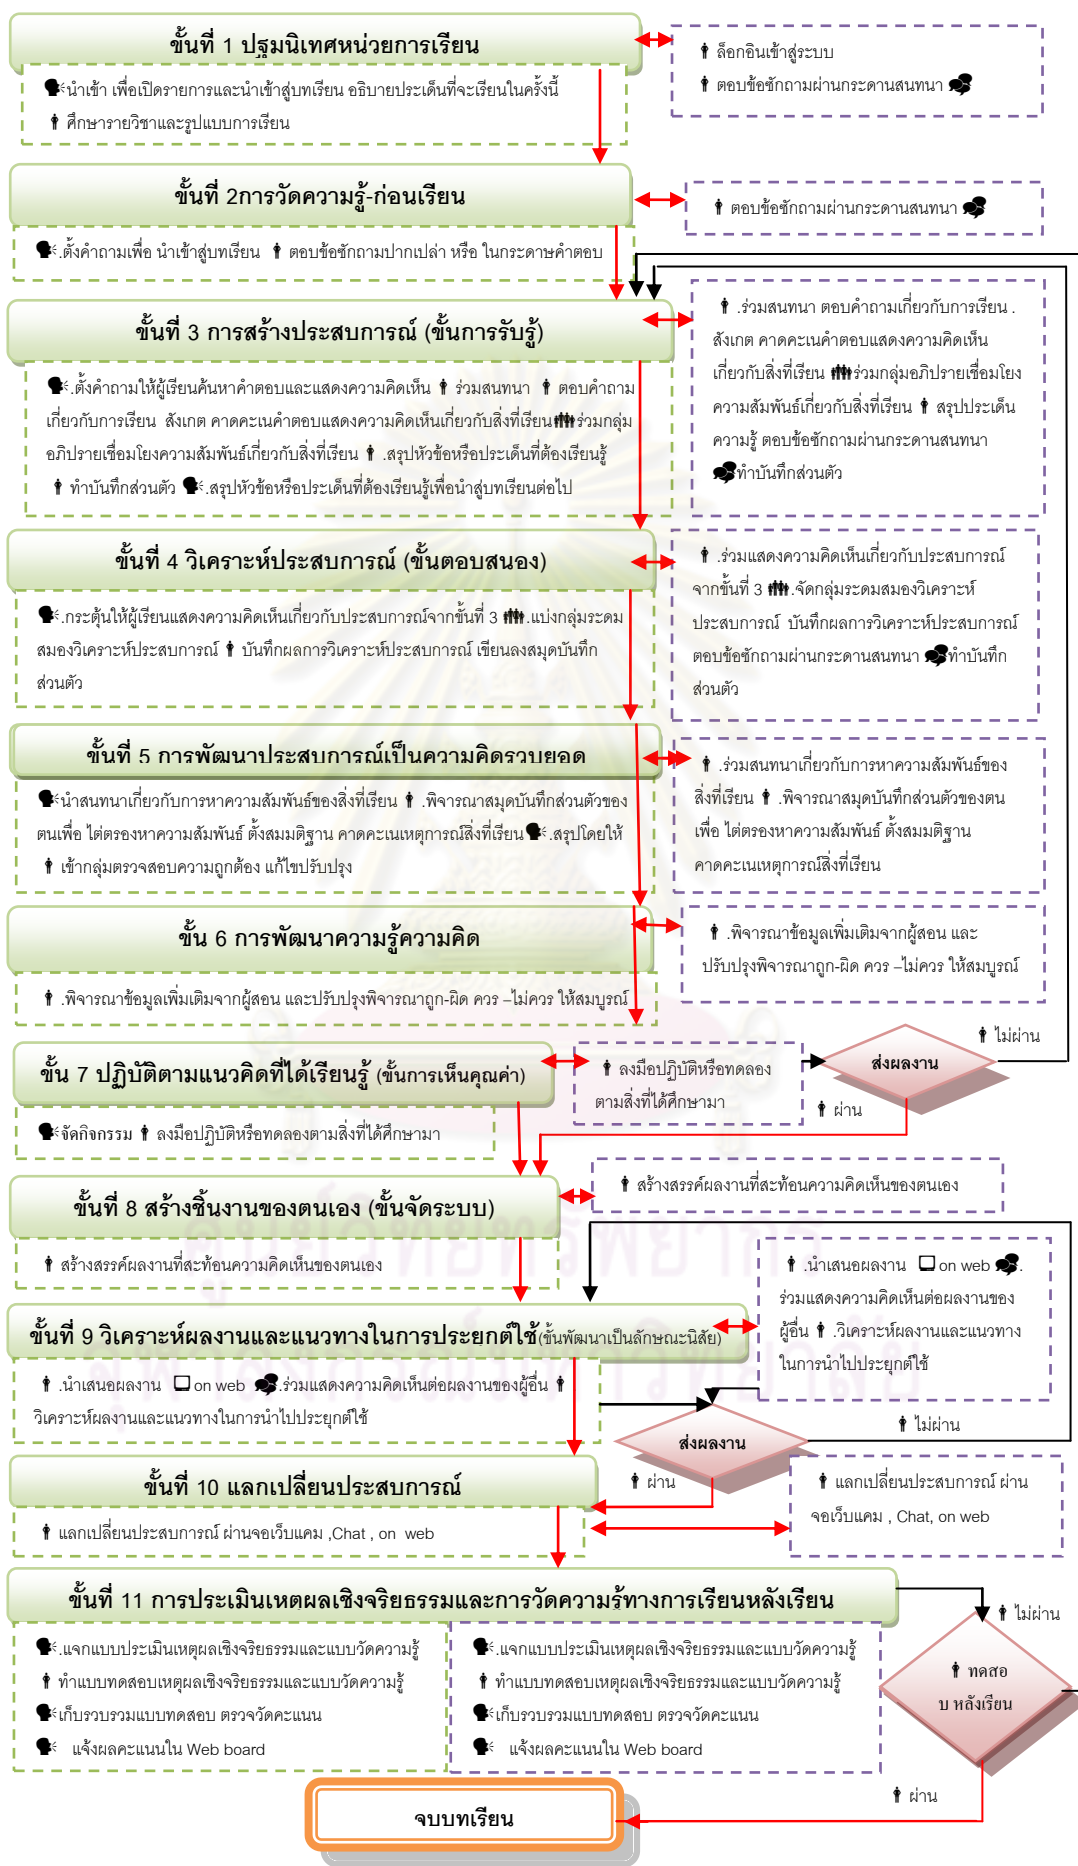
ขั้นที่ 1 ปฐมนิเทศหน่วยการเรียน

นำเข้า เพื่อเปิดรายการและนำเข้าสู่บทเรียน อธิบายประเด็นที่จะเรียนในครั้งนี้
ศึกษารายวิชาและรูปแบบการเรียน

ล็อกอินเข้าสู่ระบบ
ตอบข้อซักถามผ่านกระดานสนทนา

ขั้นที่ 2การวัดความรู้-ก่อนเรียน

.ตั้งคำถามเพื่อ นำเข้าสู่บทเรียน ตอบข้อซักถามปากเปล่า หรือ ในกระดาษคำตอบ

ตอบข้อซักถามผ่านกระดานสนทนา

ขั้นที่ 3 การสร้างประสบการณ์ (ขั้นการรับรู้)

.ตั้งคำถามให้ผู้เรียนค้นหาคำตอบและแสดงความคิดเห็น ร่วมสนทนา ตอบคำถามเกี่ยวกับการเรียน สังเกต คาดคะเนคำตอบแสดงความคิดเห็นเกี่ยวกับสิ่งที่เรียนร่วมกลุ่มอภิปรายเชื่อมโยงความสัมพันธ์เกี่ยวกับสิ่งที่เรียน .สรุปหัวข้อหรือประเด็นที่ต้องเรียนรู้ ทำบันทึกส่วนตัว .สรุปหัวข้อหรือประเด็นที่ต้องเรียนรู้เพื่อนำสู่บทเรียนต่อไป

.ร่วมสนทนา ตอบคำถามเกี่ยวกับการเรียน . สังเกต คาดคะเนคำตอบแสดงความคิดเห็นเกี่ยวกับสิ่งที่เรียน ร่วมกลุ่มอภิปรายเชื่อมโยงความสัมพันธ์เกี่ยวกับสิ่งที่เรียน สรุปประเด็นความรู้ ตอบข้อซักถามผ่านกระดานสนทนา ทำบันทึกส่วนตัว

ขั้นที่ 4 วิเคราะห์ประสบการณ์ (ขั้นตอบสนอง)

.กระตุ้นให้ผู้เรียนแสดงความคิดเห็นเกี่ยวกับประสบการณ์จากขั้นที่ 3 .แบ่งกลุ่มระดมสมองวิเคราะห์ประสบการณ์ บันทึกผลการวิเคราะห์ประสบการณ์ เขียนลงสมุดบันทึกส่วนตัว

.ร่วมแสดงความคิดเห็นเกี่ยวกับประสบการณ์จากขั้นที่ 3 .จัดกลุ่มระดมสมองวิเคราะห์ประสบการณ์ บันทึกผลการวิเคราะห์ประสบการณ์ ตอบข้อซักถามผ่านกระดานสนทนา ทำบันทึกส่วนตัว

ขั้นที่ 5 การพัฒนาประสบการณ์เป็นความคิดรวบยอด

นำสนทนาเกี่ยวกับการหาความสัมพันธ์ของสิ่งที่เรียน .พิจารณาสมุดบันทึกส่วนตัวของตนเพื่อ ไต่ตรองหาความสัมพันธ์ ตั้งสมมติฐาน คาดคะเนเหตุการณ์สิ่งที่เรียน .สรุปโดยให้ เข้ากลุ่มตรวจสอบความถูกต้อง แก้ไขปรับปรุง

.ร่วมสนทนาเกี่ยวกับการหาความสัมพันธ์ของสิ่งที่เรียน .พิจารณาสมุดบันทึกส่วนตัวของตนเพื่อ ไต่ตรองหาความสัมพันธ์ ตั้งสมมติฐาน คาดคะเนเหตุการณ์สิ่งที่เรียน

ขั้น 6 การพัฒนาความรู้ความคิด

.พิจารณาข้อมูลเพิ่มเติมจากผู้สอน และปรับปรุงพิจารณาถูก-ผิด ควร –ไม่ควร ให้สมบูรณ์

.พิจารณาข้อมูลเพิ่มเติมจากผู้สอน และปรับปรุงพิจารณาถูก-ผิด ควร –ไม่ควร ให้สมบูรณ์

ไม่ผ่าน

ขั้น 7 ปฏิบัติตามแนวคิดที่ได้เรียนรู้ (ขั้นการเห็นคุณค่า)

ลงมือปฏิบัติหรือทดลองตามสิ่งที่ได้ศึกษามา

ส่งผลงาน

ผ่าน

จัดกิจกรรม ลงมือปฏิบัติหรือทดลองตามสิ่งที่ได้ศึกษามา

สร้างสรรค์ผลงานที่สะท้อนความคิดเห็นของตนเอง

ขั้นที่ 8 สร้างชิ้นงานของตนเอง (ขั้นจัดระบบ)

สร้างสรรค์ผลงานที่สะท้อนความคิดเห็นของตนเอง

.นำเสนอผลงาน on web . ร่วมแสดงความคิดเห็นต่อผลงานของผู้อื่น .วิเคราะห์ผลงานและแนวทางในการนำไปประยุกต์ใช้

ขั้นที่ 9 วิเคราะห์ผลงานและแนวทางในการประยุกต์ใช้(ขั้นพัฒนาเป็นลักษณะนิสัย)

.นำเสนอผลงาน on web .ร่วมแสดงความคิดเห็นต่อผลงานของผู้อื่น วิเคราะห์ผลงานและแนวทางในการนำไปประยุกต์ใช้

ไม่ผ่าน

ส่งผลงาน

ผ่าน

ขั้นที่ 10 แลกเปลี่ยนประสบการณ์

แลกเปลี่ยนประสบการณ์ ผ่านจอเว็บแคม ,Chat , on web

แลกเปลี่ยนประสบการณ์ ผ่านจอเว็บแคม , Chat, on web

ขั้นที่ 11 การประเมินเหตุผลเชิงจริยธรรมและการวัดความรู้ทางการเรียนหลังเรียน

ไม่ผ่าน

.แจกแบบประเมินเหตุผลเชิงจริยธรรมและแบบวัดความรู้
ทำแบบทดสอบเหตุผลเชิงจริยธรรมและแบบวัดความรู้
เก็บรวบรวมแบบทดสอบ ตรวจวัดคะแนน
แจ้งผลคะแนนใน Web board

.แจกแบบประเมินเหตุผลเชิงจริยธรรมและแบบวัดความรู้
ทำแบบทดสอบเหตุผลเชิงจริยธรรมและแบบวัดความรู้
เก็บรวบรวมแบบทดสอบ ตรวจวัดคะแนน
แจ้งผลคะแนนใน Web board

ทดสอบ หลังเรียน

ผ่าน

จบบทเรียน